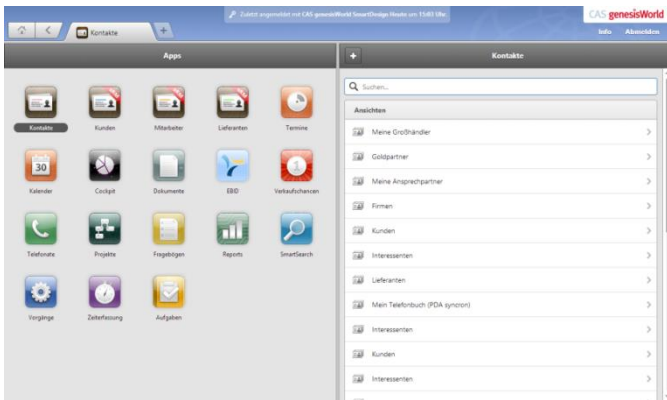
Kontakte

+

Zuletzt angemeldet mit CAS genesisWorld SmartDesign Heute um 15:03 Uhr.

CAS genesisWorld

Info

Abmelden

Apps

Kontakte

Kunden

Mitarbeiter

Lieferanten

Termine

30

Kalender

Cockpit

Dokumente

EBID

Verkaufschancen

Telefonate

Projekte

Fragebögen

Reports

SmartSearch

Vorgänge

Zeiterfassung

Aufgaben

+

Kontakte

Suchen...

Ansichten

Meine Großhändler

Goldpartner

Meine Ansprechpartner

Firmen

Kunden

Interessenten

Lieferanten

Mein Telefonbuch (PDA syncron)

Interessenten

Kunden

Interessenten